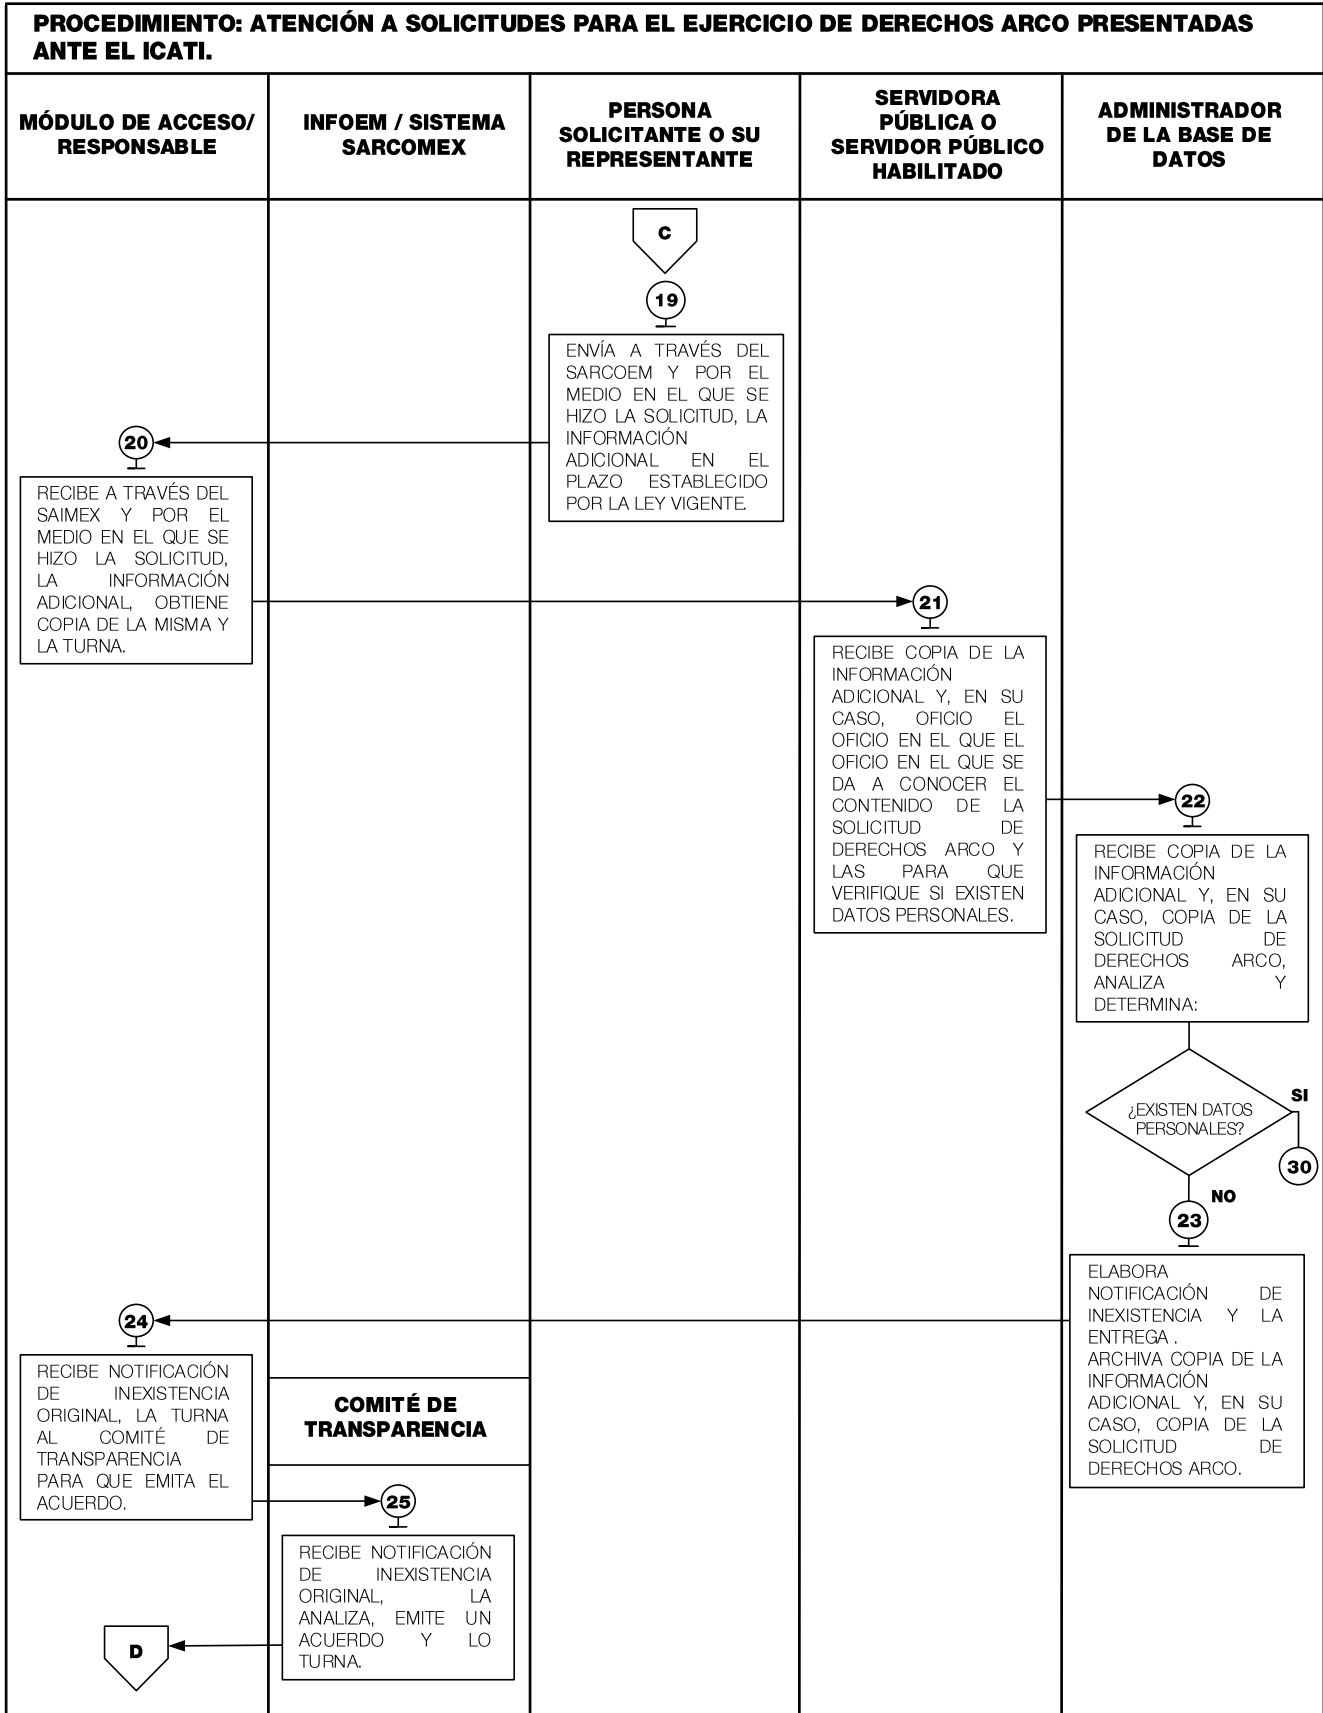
PROCEDIMIENTO: ATENCIÓN A SOLICITUDES PARA EL EJERCICIO DE DERECHOS ARCO PRESENTADAS ANTE EL ICATI.

| MÓDULO DE ACCESO/ RESPONSABLE | INFOEM / SISTEMA SARCOMEX | PERSONA SOLICITANTE O SU REPRESENTANTE | SERVIDORA PÚBLICA O SERVIDOR PÚBLICO HABILITADO | ADMINISTRADOR DE LA BASE DE DATOS |
|---|---|---|---|---|

C

19

ENVÍA A TRAVÉS DEL SARCOEM Y POR EL MEDIO EN EL QUE SE HIZO LA SOLICITUD, LA INFORMACIÓN ADICIONAL EN EL PLAZO ESTABLECIDO POR LA LEY VIGENTE.

20

RECIBE A TRAVÉS DEL SAIMEX Y POR EL MEDIO EN EL QUE SE HIZO LA SOLICITUD, LA INFORMACIÓN ADICIONAL, OBTIENE COPIA DE LA MISMA Y LA TURNA.

21

RECIBE COPIA DE LA INFORMACIÓN ADICIONAL Y, EN SU CASO, OFICIO EL OFICIO EN EL QUE EL OFICIO EN EL QUE SE DA A CONOCER EL CONTENIDO DE LA SOLICITUD DE DERECHOS ARCO Y LAS PARA QUE VERIFIQUE SI EXISTEN DATOS PERSONALES.

22

RECIBE COPIA DE LA INFORMACIÓN ADICIONAL Y, EN SU CASO, COPIA DE LA SOLICITUD DE DERECHOS ARCO, ANALIZA Y DETERMINA:

¿EXISTEN DATOS PERSONALES?

SI

30

NO

23

ELABORA NOTIFICACIÓN DE INEXISTENCIA Y LA ENTREGA . ARCHIVA COPIA DE LA INFORMACIÓN ADICIONAL Y, EN SU CASO, COPIA DE LA SOLICITUD DE DERECHOS ARCO.

24

RECIBE NOTIFICACIÓN DE INEXISTENCIA ORIGINAL, LA TURNA AL COMITÉ DE TRANSPARENCIA PARA QUE EMITA EL ACUERDO.

COMITÉ DE TRANSPARENCIA

25

RECIBE NOTIFICACIÓN DE INEXISTENCIA ORIGINAL, LA ANALIZA, EMITE UN ACUERDO Y LO TURNA.

D